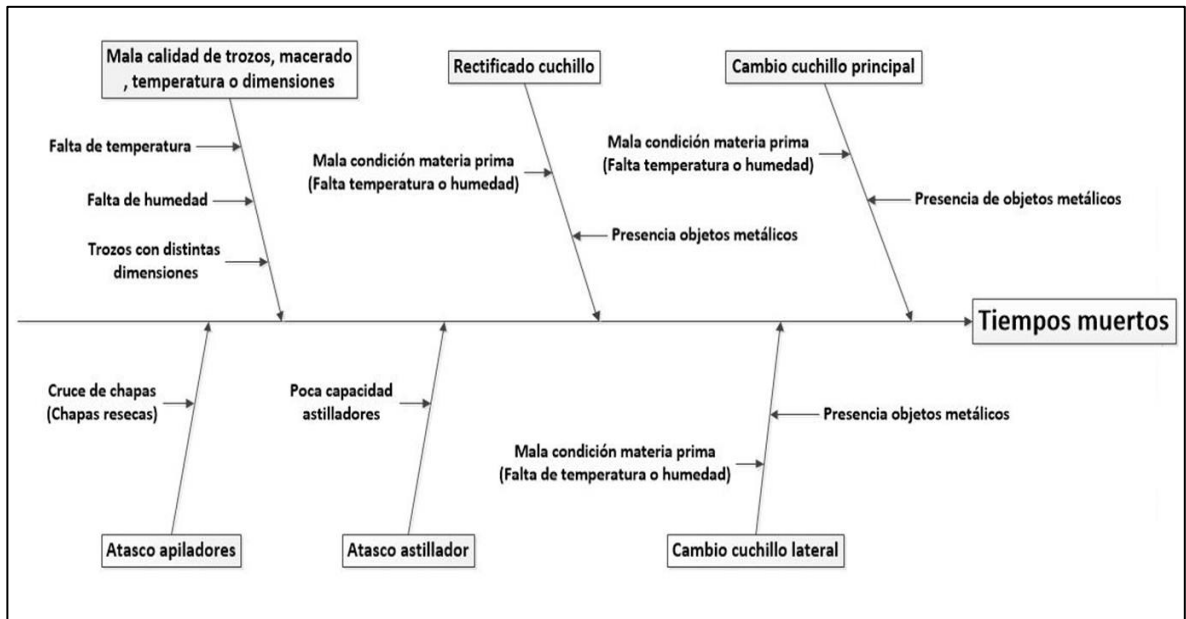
Mala calidad de trozos, macerado , temperatura o dimensiones

Falta de temperatura

Falta de humedad

Trozos con distintas dimensiones

Rectificado cuchillo

Mala condición materia prima (Falta temperatura o humedad)

Presencia objetos metálicos

Cambio cuchillo principal

Mala condición materia prima (Falta temperatura o humedad)

Presencia de objetos metálicos

Tiempos muertos

Cruce de chapas (Chapas resecas)

Atasco apiladores

Poca capacidad astilladores

Atasco astillador

Presencia objetos metálicos

Mala condición materia prima (Falta de temperatura o humedad)

Cambio cuchillo lateral